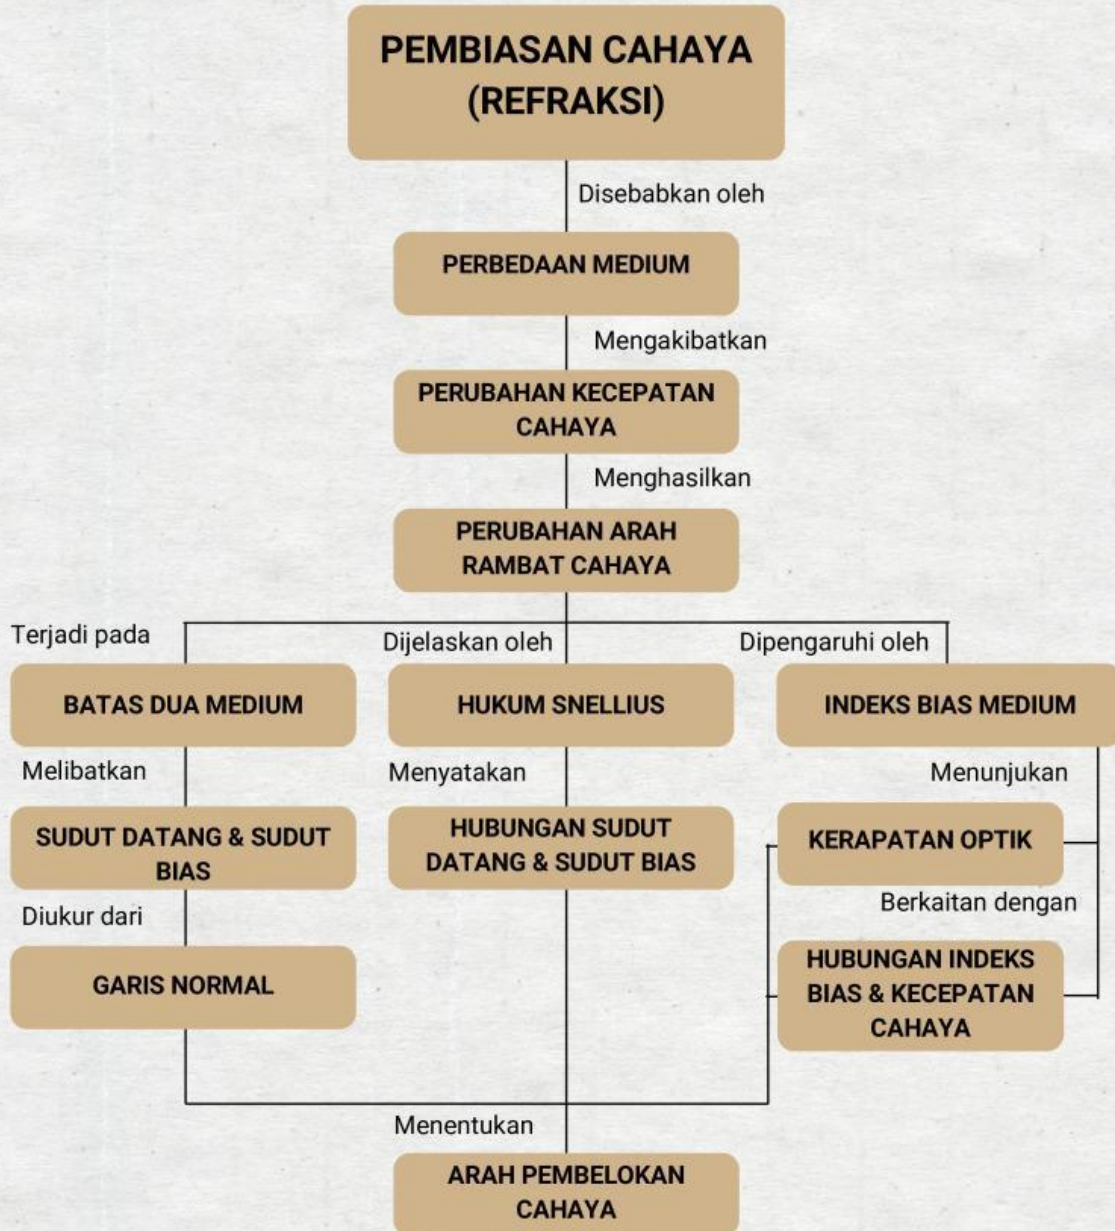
PEMBIASAN CAHAYA (REFRAKSI)

Disebabkan oleh

PERBEDAAN MEDIUM

Mengakibatkan

PERUBAHAN KECEPATAN CAHAYA

Menghasilkan

PERUBAHAN ARAH RAMBAT CAHAYA

Terjadi pada

Dijelaskan oleh

Dipengaruhi oleh

BATAS DUA MEDIUM

Melibatkan

SUDUT DATANG & SUDUT BIAS

Diukur dari

GARIS NORMAL

HUKUM SNELLIUS

Menyatakan

HUBUNGAN SUDUT DATANG & SUDUT BIAS

INDEKS BIAS MEDIUM

Menunjukan

KERAPATAN OPTIK

Berkaitan dengan

HUBUNGAN INDEKS BIAS & KECEPATAN CAHAYA

Menentukan

ARAH PEMBELOKAN CAHAYA